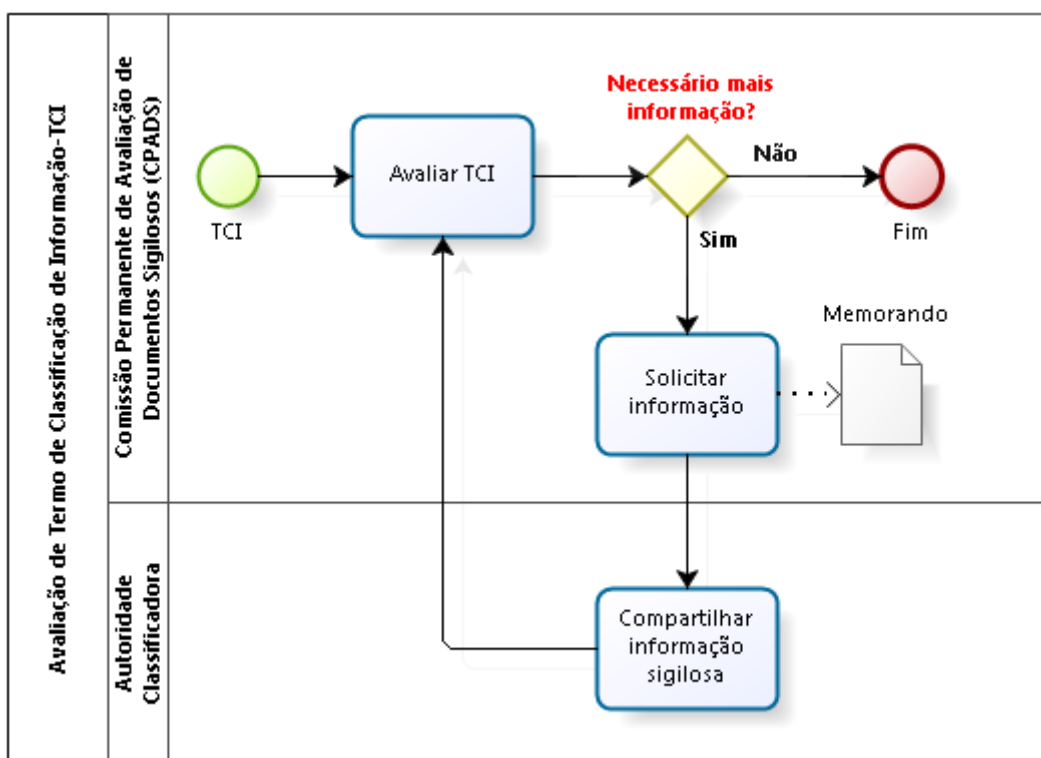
Avaliação de Termo de Classificação de Informação-TCI

Comissão Permanente de Avaliação de Documentos Sigilosos (CPADS)

TCI

Avaliar TCI

Necessário mais informação?

Não

Fim

Sim

Memorando

Solicitar informação

Autoridade Classificadora

Compartilhar informação sigilosa